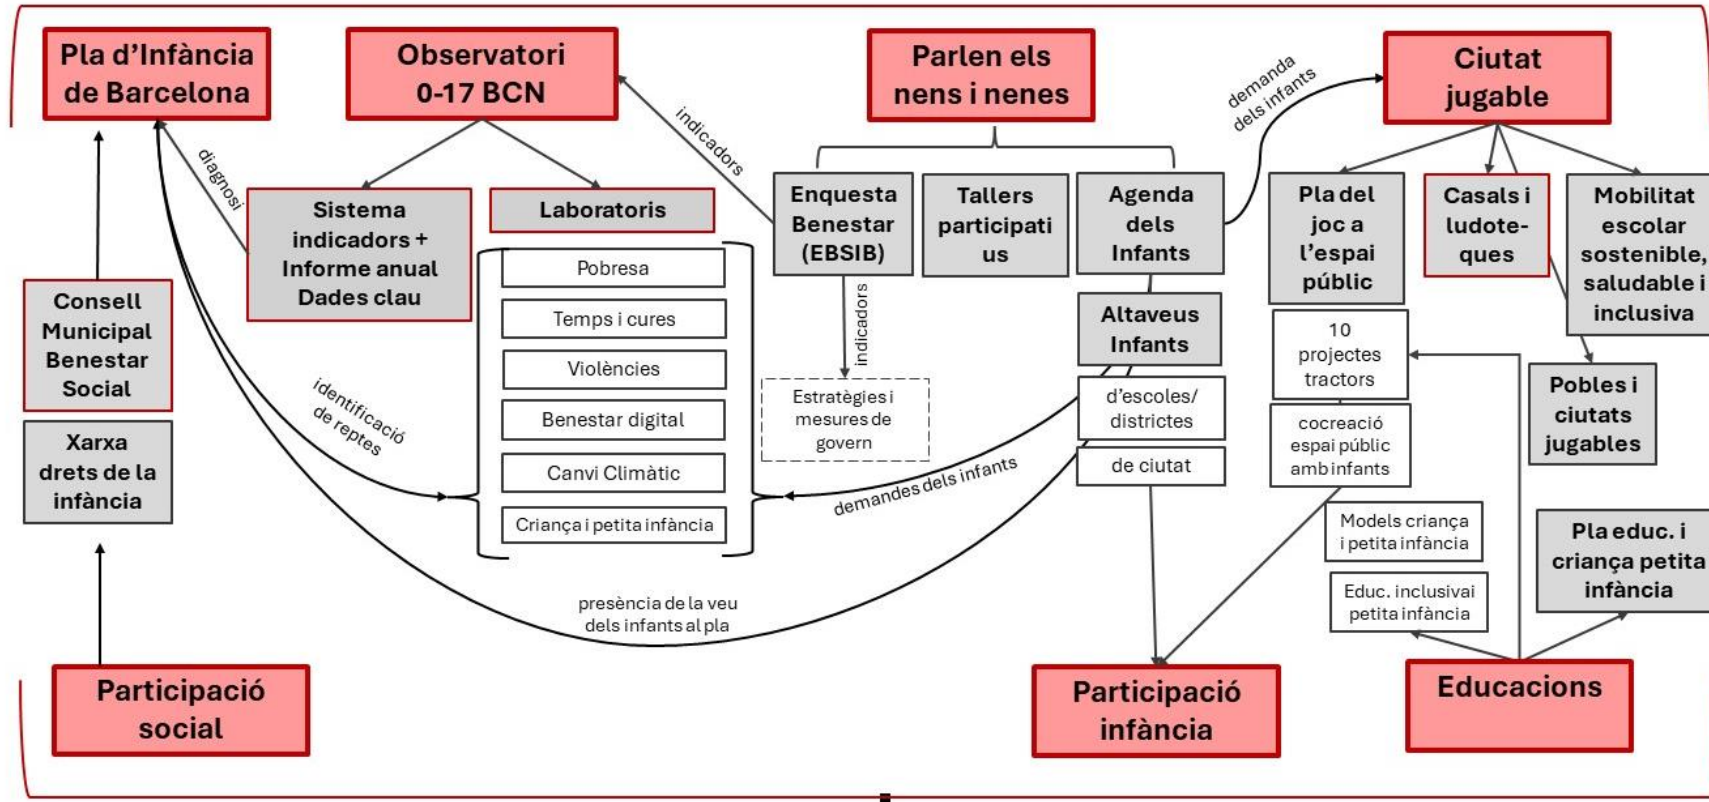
Pla d'Infància de Barcelona

Observatori 0-17 BCN

Parlen els nens i nenes

Ciutat jugable

diagnosi

indicadors

demanda dels infants

Sistema indicadors + Informe anual Dades clau

Laboratoris

Enquesta Benestar (EBSIB)

Tallers participatius

Agenda dels Infants

Pla del joc a l'espai públic

Casals i ludote-ques

Mobilitat escolar sostenible, saludable i inclusiva

Consell Municipal Benestar Social

Pobresa

Temps i cures

Violències

Benestar digital

Canvi Climàtic

Criança i petita infància

indicadors

Estratègies i mesures de govern

Altaveus Infants

d'escoles/ districtes

de ciutat

10 projectes tractors

cocreació espai públic amb infants

Pobles i ciutats jugables

Xarxa drets de la infància

identificació de reptes

demandes dels infants

Models criança i petita infància

Educ. inclusiva i petita infància

Pla educ. i criança petita infància

presència de la veu dels infants al pla

Participació social

Participació infància

Educacions